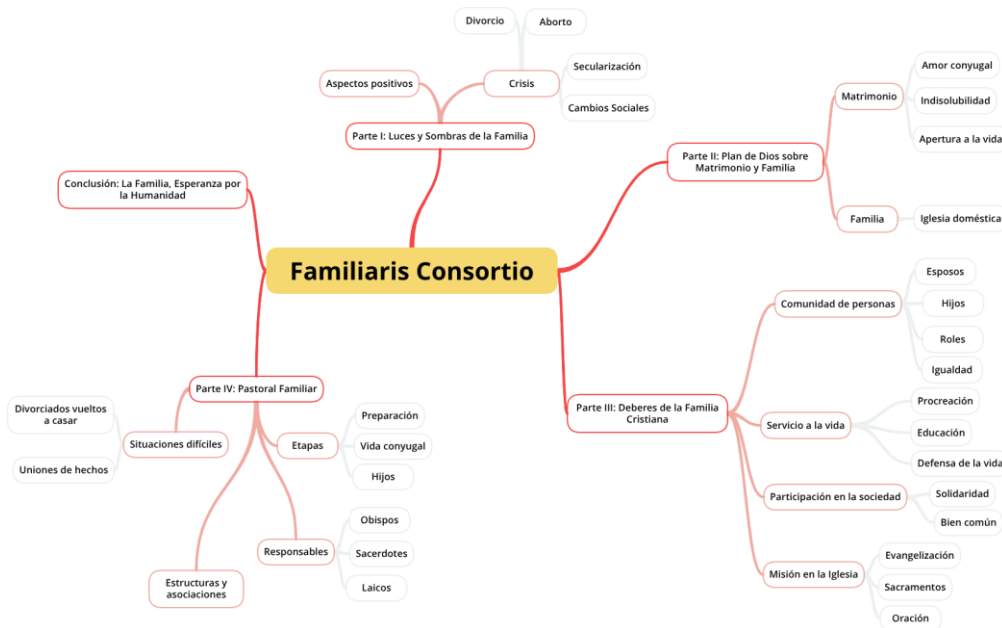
Familiaris Consortio

Parte I: Luces y Sombras de la Familia

Aspectos positivos

Crisis

Divorcio

Aborto

Secularización

Cambios Sociales

Parte II: Plan de Dios sobre Matrimonio y Familia

Matrimonio

Amor conyugal

Indisolubilidad

Apertura a la vida

Familia

Iglesia doméstica

Parte III: Deberes de la Familia Cristiana

Comunidad de personas

Esposos

Hijos

Roles

Igualdad

Servicio a la vida

Procreación

Educación

Defensa de la vida

Participación en la sociedad

Solidaridad

Bien común

Misión en la Iglesia

Evangelización

Sacramentos

Oración

Parte IV: Pastoral Familiar

Situaciones difíciles

Divorciados vueltos a casar

Uniones de hechos

Etapas

Preparación

Vida conyugal

Hijos

Responsables

Obispos

Sacerdotes

Laicos

Estructuras y asociaciones

Conclusión: La Familia, Esperanza por la Humanidad